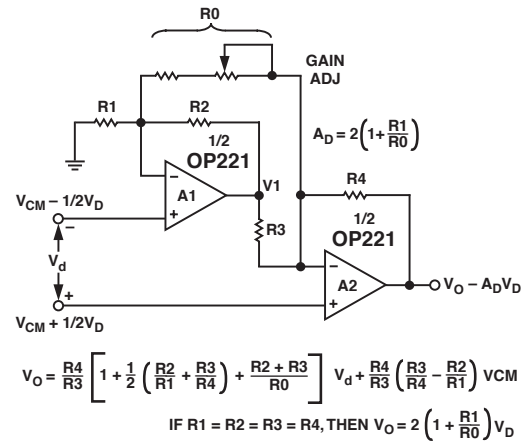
R0

GAIN ADJ

R1

R2

1/2

OP221

$A_D = 2\left(1 + \frac{R1}{R0}\right)$

$V_{CM} - 1/2V_D$

–

+

A1

V1

R4

1/2

OP221

R3

–

$V_d$

+

–

+

A2

$V_O - A_DV_D$

$V_{CM} + 1/2V_D$

$V_O = \frac{R4}{R3}\left[1 + \frac{1}{2}\left(\frac{R2}{R1} + \frac{R3}{R4}\right) + \frac{R2 + R3}{R0}\right] V_d + \frac{R4}{R3}\left(\frac{R3}{R4} - \frac{R2}{R1}\right) VCM$

IF R1 = R2 = R3 = R4, THEN $V_O = 2\left(1 + \frac{R1}{R0}\right)V_D$